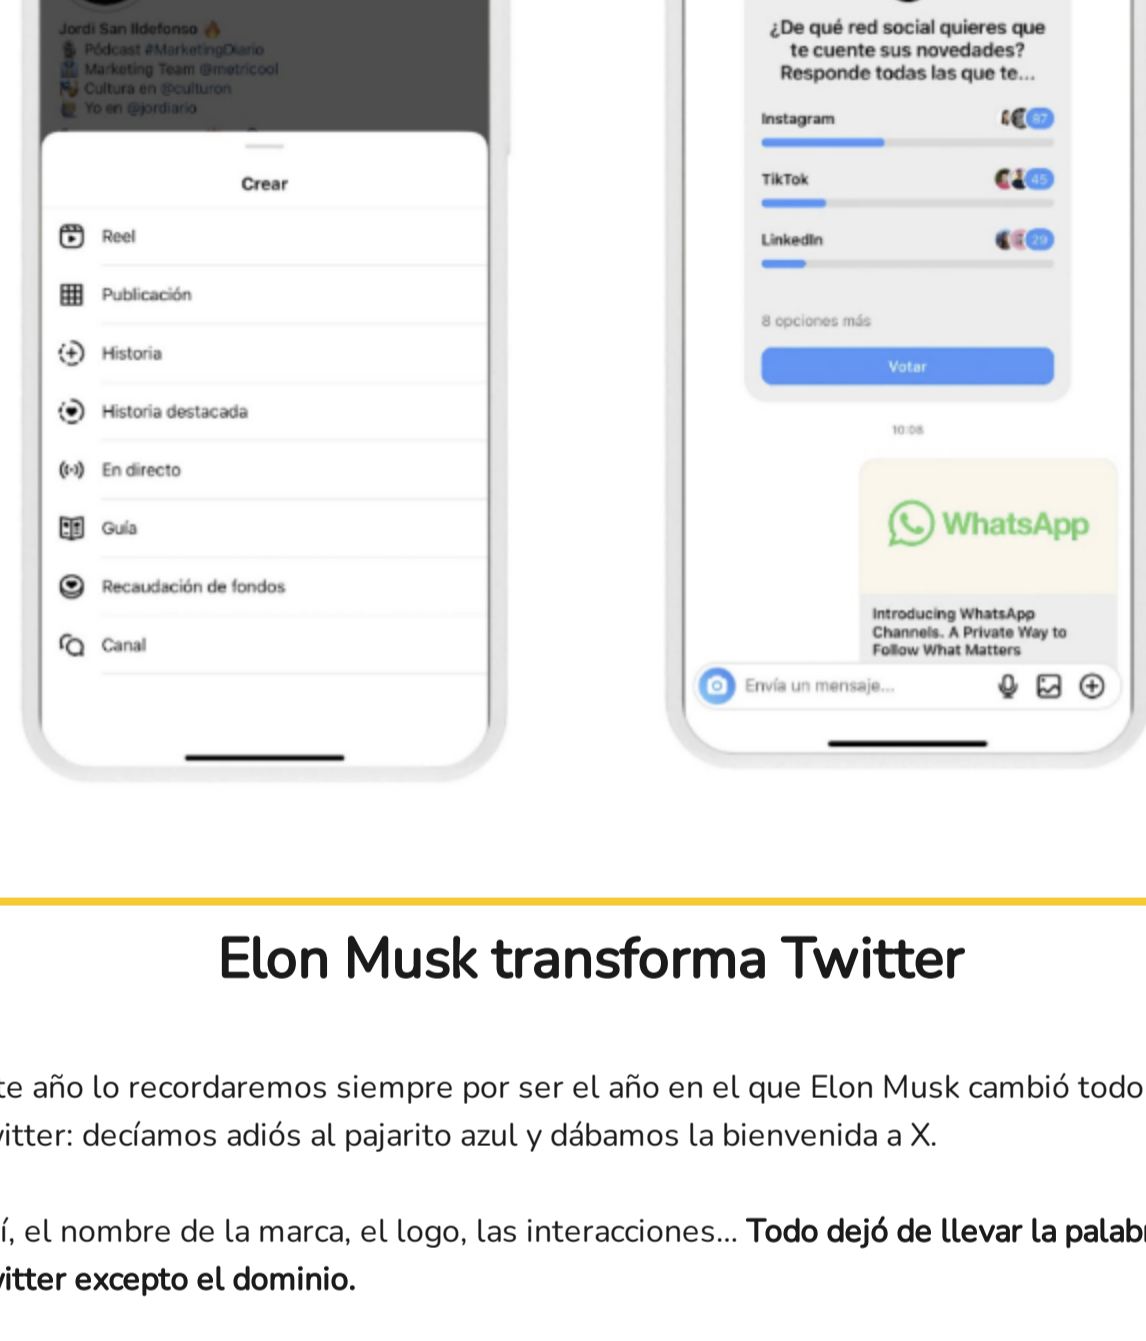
Jordi San Ildefonso
Pódcast #MarketingDiario
Marketing Team @metricool
Cultura en @culturon
Yo en @jordiario

Crear

Reel

Publicación

Historia

Historia destacada

En directo

Guía

Recaudación de fondos

Canal

¿De qué red social quieres que te cuente sus novedades? Responde todas las que te...

Instagram 87

TikTok 45

LinkedIn 29

8 opciones más

Votar

10:08

WhatsApp

Introducing WhatsApp Channels. A Private Way to Follow What Matters

Envía un mensaje...

Elon Musk transforma Twitter

te año lo recordaremos siempre por ser el año en el que Elon Musk cambió todo vitter: decíamos adiós al pajarito azul y dábamos la bienvenida a X.

í, el nombre de la marca, el logo, las interacciones... **Todo dejó de llevar la palab vitter excepto el dominio.**